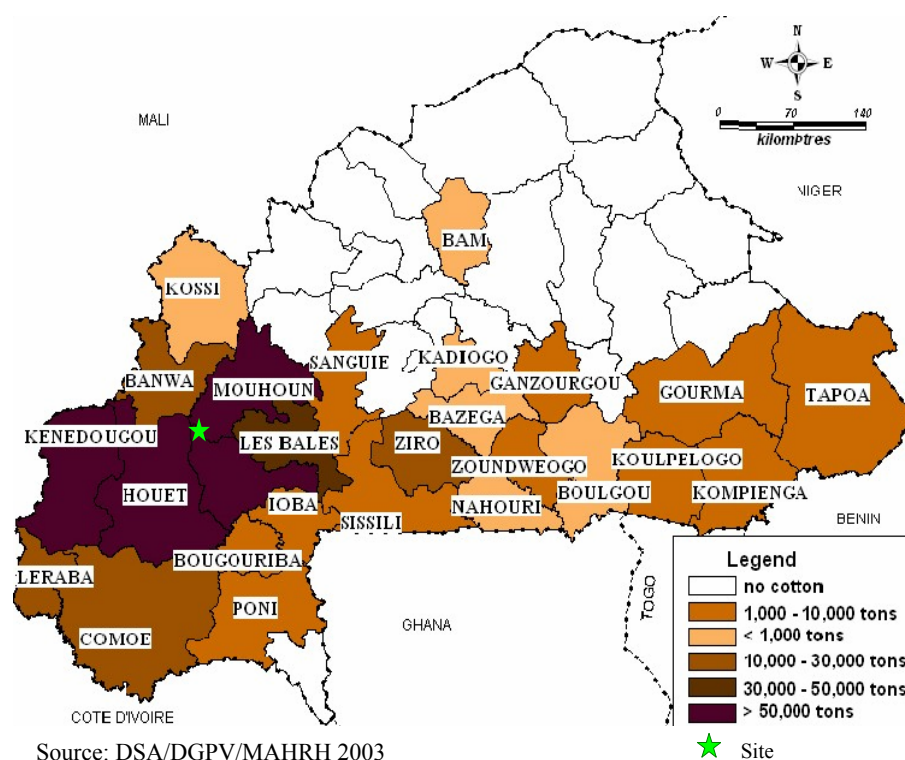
N
W E
S
0 70 140
kilometres

MALI

NIGER

BAM

KOSSI

SANGUIE

KADIOGO

GANZOURGOU

GOURMA

TAPOA

BANWA

MOUHOUN

BAZEGA

KENEDOUGOU

LES BALES

ZIRO

ZOUNDWEOGO

KOULPELOGO

HOUET

BOULGOU

KOMPIENGA

IOBA

SISSILI

NAHOURI

BENIN

BOUGOURIBA

LERABA

TOGO

PONI

COMOE

GHANA

COTE D'IVOIRE

Legend
no cotton
1,000 - 10,000 tons
< 1,000 tons
10,000 - 30,000 tons
30,000 - 50,000 tons
> 50,000 tons

Source: DSA/DGPV/MAHRH 2003

Site